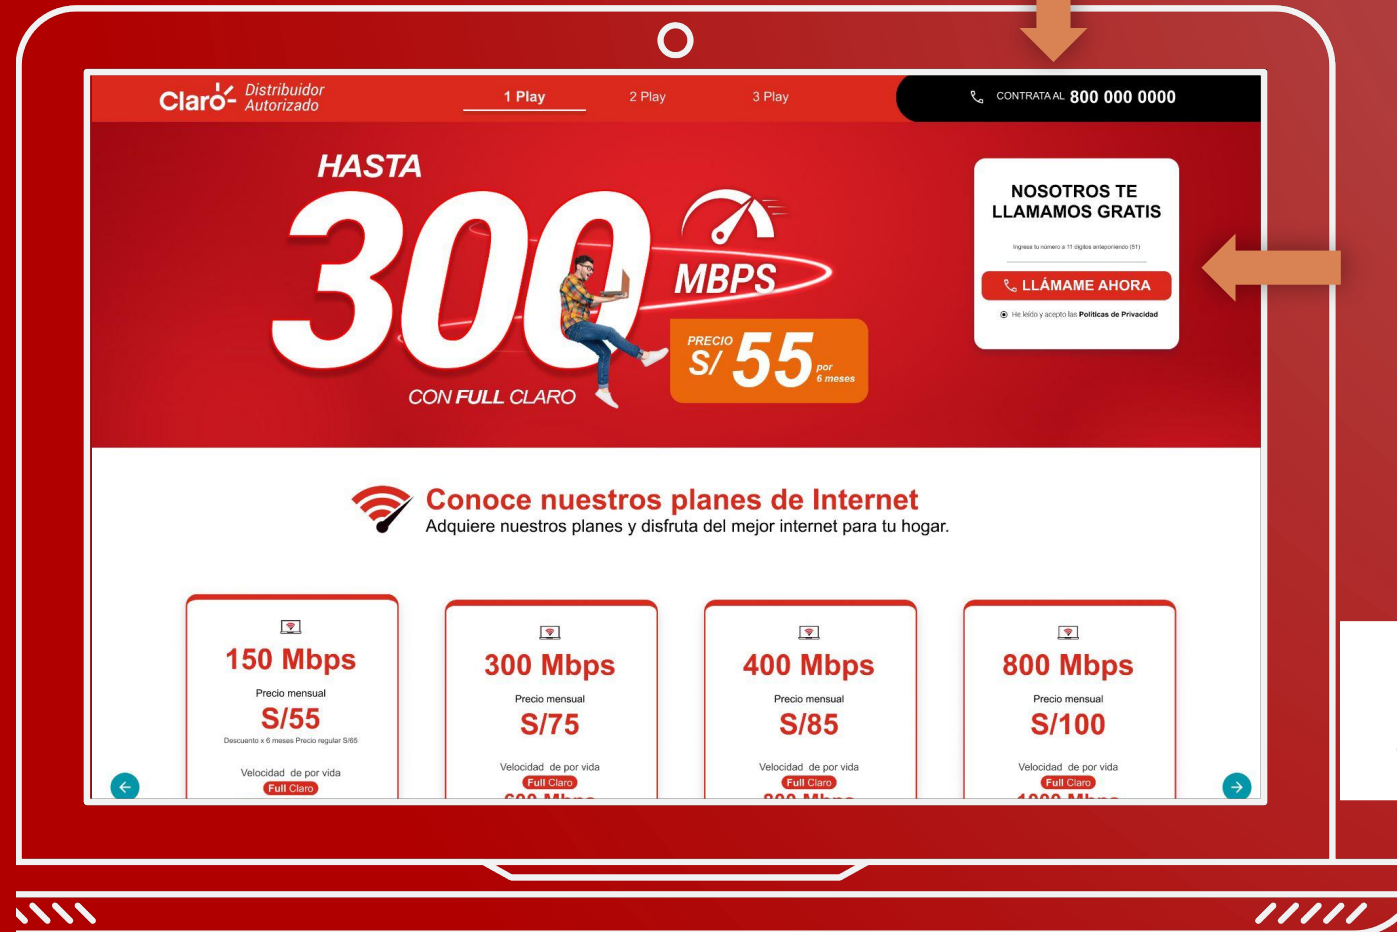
Claro Distribuidor Autorizado

1 Play
2 Play
3 Play

CONTRATA AL 800 000 0000

HASTA 300 MBPS

PRECIO S/ 55 por 6 meses

CON FULL CLARO

NOSOTROS TE LLAMAMOS GRATIS

Ingresa tu número a 11 dígitos anteponiendo (51)

LLÁMAME AHORA

He leído y acepto las Políticas de Privacidad

Conoce nuestros planes de Internet
Adquiere nuestros planes y disfruta del mejor internet para tu hogar.

150 Mbps
Precio mensual
S/55
Descuento x 6 meses Precio regular S/65
Velocidad de por vida
Full Claro

300 Mbps
Precio mensual
S/75
Velocidad de por vida
Full Claro
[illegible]

400 Mbps
Precio mensual
S/85
Velocidad de por vida
Full Claro
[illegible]

800 Mbps
Precio mensual
S/100
Velocidad de por vida
Full Claro
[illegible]